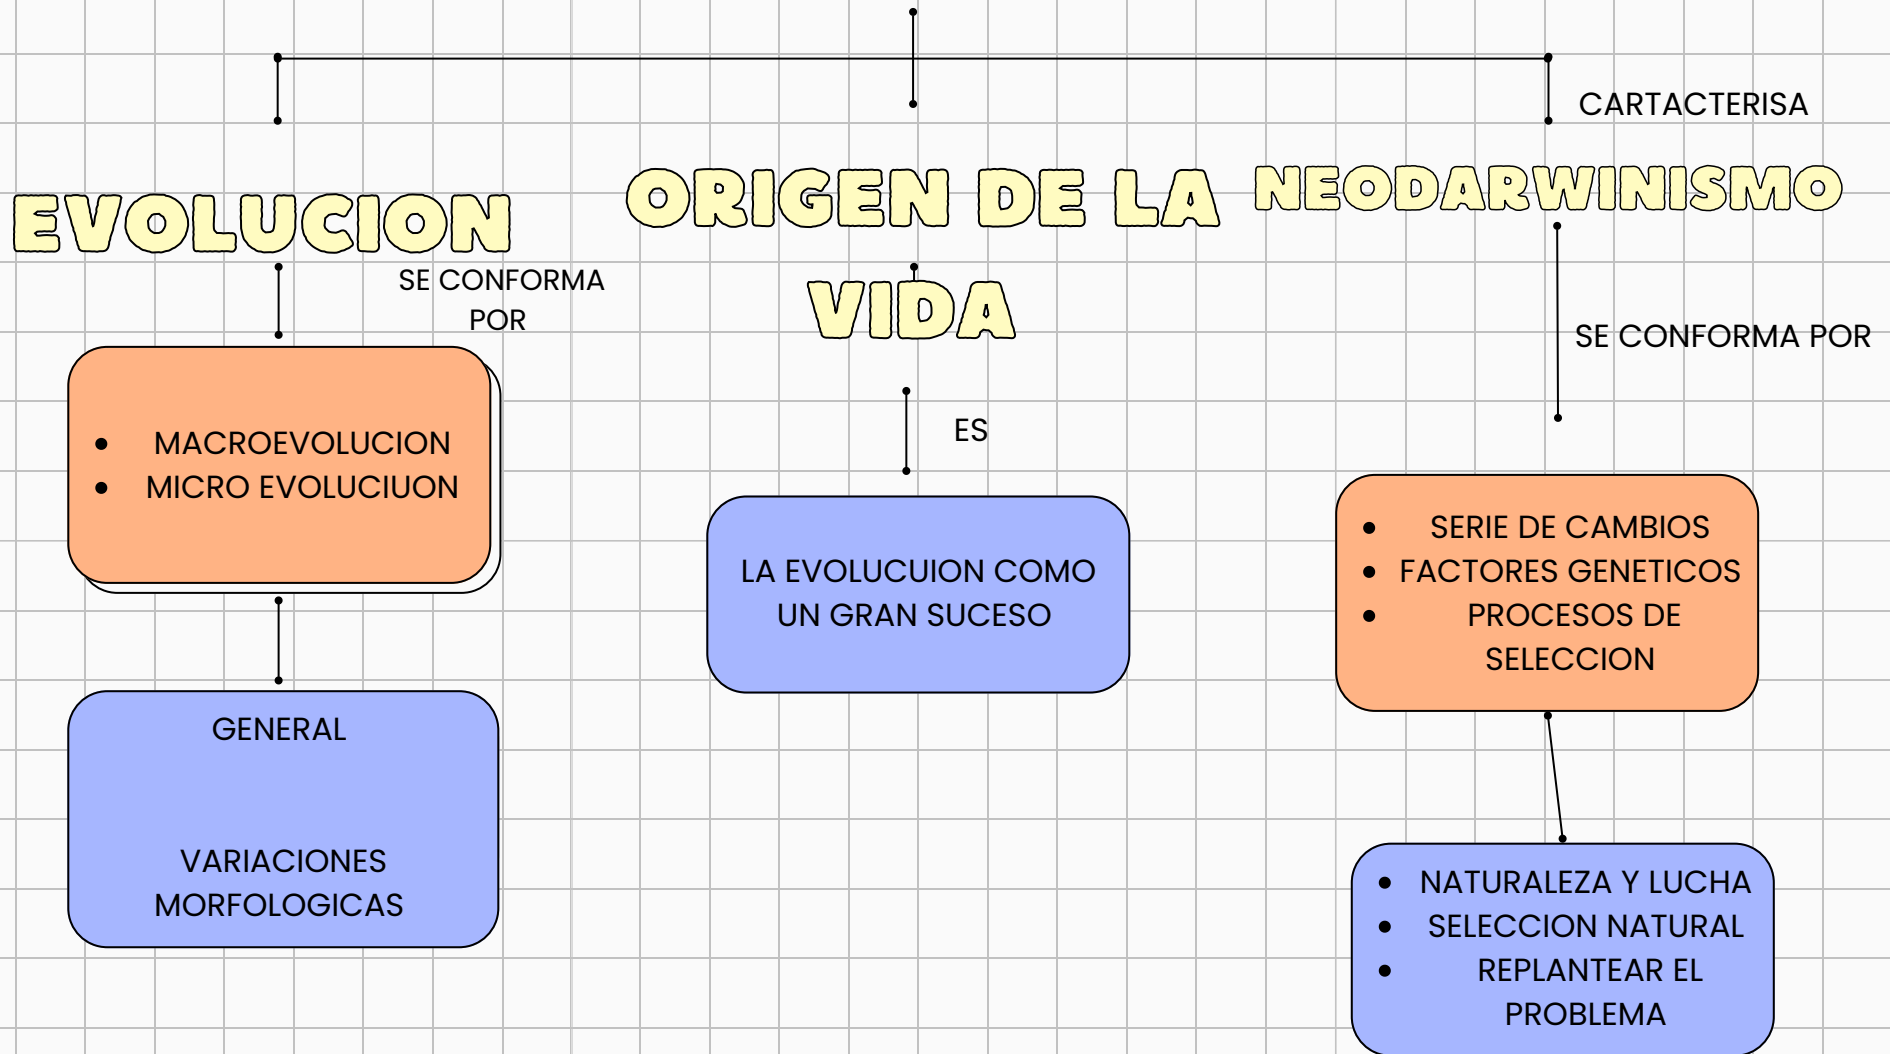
CARTACTERISA

EVOLUCION

SE CONFORMA POR

- MACROEVOLUCION
- MICRO EVOLUCIUON

GENERAL

VARIACIONES MORFOLOGICAS

ORIGEN DE LA VIDA

ES

LA EVOLUCUION COMO UN GRAN SUCESO

NEODARWINISMO

SE CONFORMA POR

- SERIE DE CAMBIOS
- FACTORES GENETICOS
- PROCESOS DE SELECCION

- NATURALEZA Y LUCHA
- SELECCION NATURAL
- REPLANTEAR EL PROBLEMA